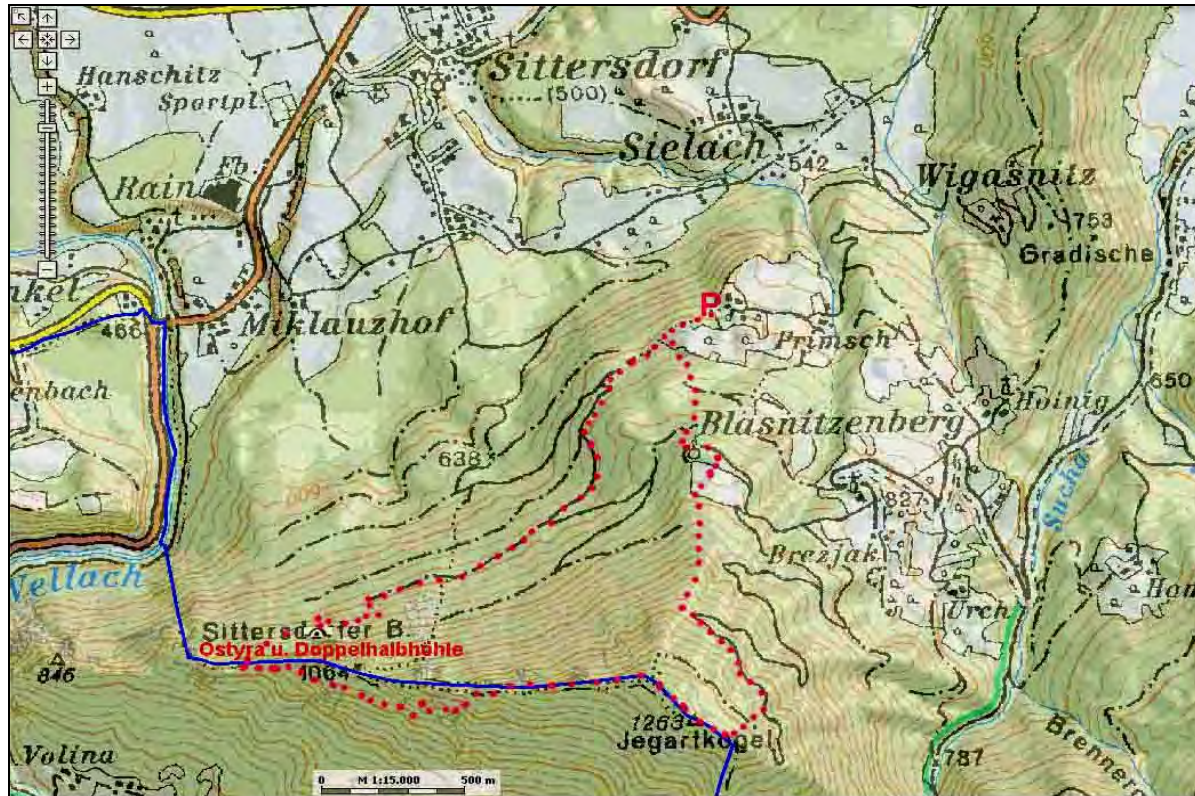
Hanschitz
Sportpl.
Sittersdorf
(500)
Sielach
542
Wigasnitz
753
Gradische
Rain
Fb
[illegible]nkel
466
Miklauzhof
P
Primsch
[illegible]enbach
650
Hoinig
Blasnitzenberg
638
600
827
Sucha
Brezjak
Vellach
Urch
Sittersd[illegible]fer B.
Ostyra u. Doppelhalbhöhle
846
1064
1263
Jegartkogel
Ha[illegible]
Brenner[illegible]
787
Volina
0
M 1:15.000
500 m